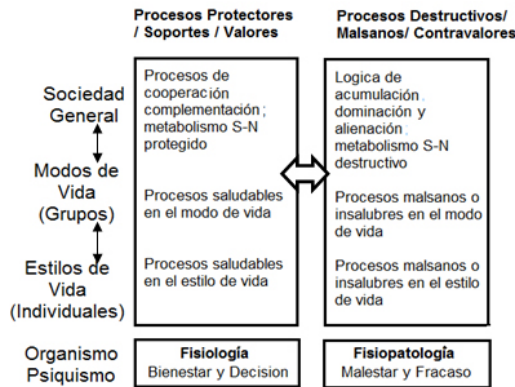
Procesos Protectores / Soportes / Valores

Procesos Destructivos/ Malsanos/ Contravalores

Sociedad General

Modos de Vida (Grupos)

Estilos de Vida (Individuales)

Organismo Psiquismo

Procesos de cooperación complementación ; metabolismo S-N protegido

Procesos saludables en el modo de vida

Procesos saludables en el estilo de vida

Fisiología
Bienestar y Decision

Logica de acumulación, dominación y alienación ; metabolismo S-N destructivo

Procesos malsanos o insalubres en el modo de vida

Procesos malsanos o insalubres en el estilo de vida

Fisiopatología
Malestar y Fracaso